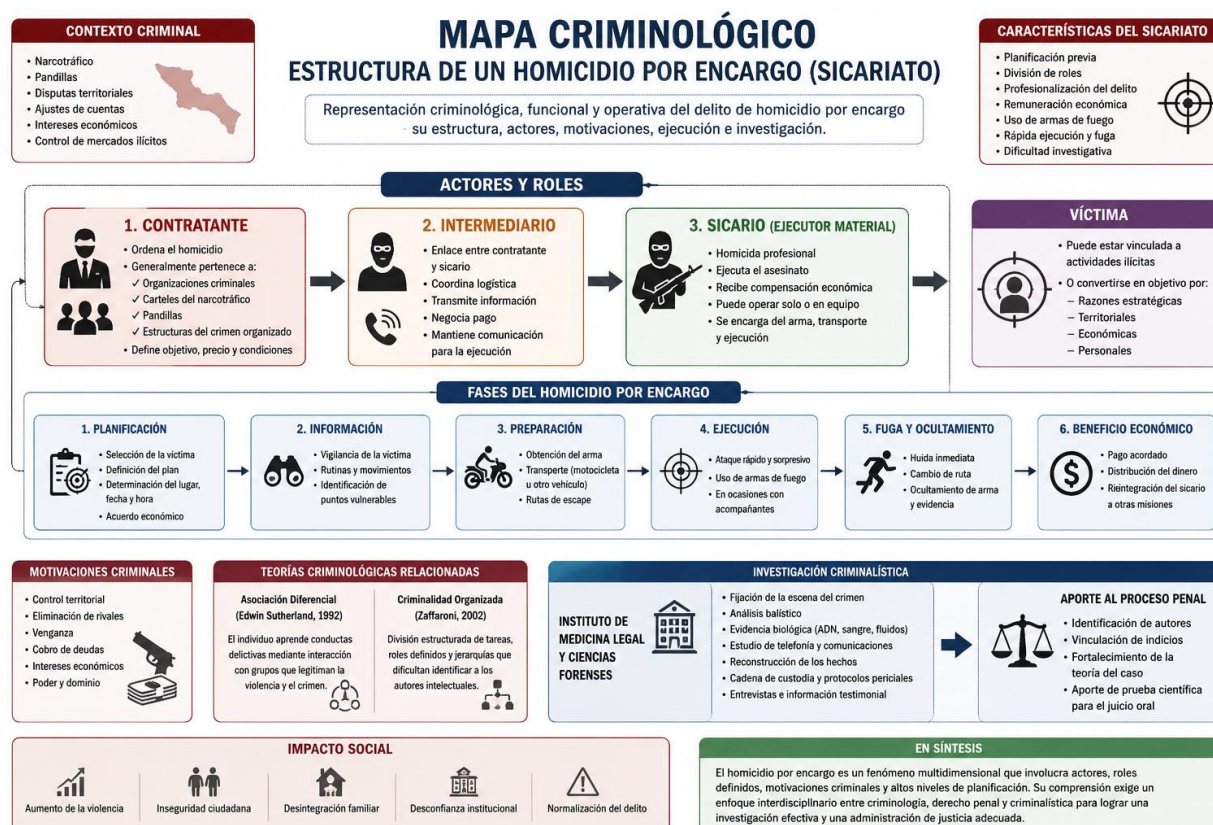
CONTEXTO CRIMINAL
• Narcotráfico
• Pandillas
• Disputas territoriales
• Ajustes de cuentas
• Intereses económicos
• Control de mercados ilícitos

MAPA CRIMINOLÓGICO
ESTRUCTURA DE UN HOMICIDIO POR ENCARGO (SICARIATO)

Representación criminológica, funcional y operativa del delito de homicidio por encargo - su estructura, actores, motivaciones, ejecución e investigación.

CARACTERÍSTICAS DEL SICARIATO
• Planificación previa
• División de roles
• Profesionalización del delito
• Remuneración económica
• Uso de armas de fuego
• Rápida ejecución y fuga
• Dificultad investigativa

ACTORES Y ROLES

1. CONTRATANTE
• Ordena el homicidio
• Generalmente pertenece a:
✓ Organizaciones criminales
✓ Carteles del narcotráfico
✓ Pandillas
✓ Estructuras del crimen organizado
• Define objetivo, precio y condiciones

2. INTERMEDIARIO
• Enlace entre contratante y sicario
• Coordina logística
• Transmite información
• Negocia pago
• Mantiene comunicación para la ejecución

3. SICARIO (EJECUTOR MATERIAL)
• Homicida profesional
• Ejecuta el asesinato
• Recibe compensación económica
• Puede operar solo o en equipo
• Se encarga del arma, transporte y ejecución

VÍCTIMA
• Puede estar vinculada a actividades ilícitas
• O convertirse en objetivo por:
– Razones estratégicas
– Territoriales
– Económicas
– Personales

FASES DEL HOMICIDIO POR ENCARGO

1. PLANIFICACIÓN
• Selección de la víctima
• Definición del plan
• Determinación del lugar, fecha y hora
• Acuerdo económico

2. INFORMACIÓN
• Vigilancia de la víctima
• Rutinas y movimientos
• Identificación de puntos vulnerables

3. PREPARACIÓN
• Obtención del arma
• Transperte (motocicleta u otro vehículo)
• Rutas de escape

4. EJECUCIÓN
• Ataque rápido y sorpresivo
• Uso de armas de fuego
• En ocasiones con acompañantes

5. FUGA Y OCULTAMIENTO
• Huida inmediata
• Cambio de ruta
• Ocultamiento de arma y evidencia

6. BENEFICIO ECONÓMICO
• Pago acordado
• Distribución del dinero
• Reintegración del sicario a otras misiones

MOTIVACIONES CRIMINALES
• Control territorial
• Eliminación de rivales
• Venganza
• Cobro de deudas
• Intereses económicos
• Poder y dominio

TEORÍAS CRIMINOLÓGICAS RELACIONADAS

Asociación Diferencial (Edwin Sutherland, 1992)
El individuo aprende conductas delictivas mediante interacción con grupos que legitiman la violencia y el crimen.

Criminalidad Organizada (Zaffaroni, 2002)
División estructurada de tareas, roles definidos y jerarquías que dificultan identificar a los autores intelectuales.

INVESTIGACIÓN CRIMINALÍSTICA

INSTITUTO DE MEDICINA LEGAL Y CIENCIAS FORENSES

• Fijación de la escena del crimen
• Análisis balístico
• Evidencia biológica (ADN, sangre, fluidos)
• Estudio de telefonía y comunicaciones
• Reconstrucción de los hechos
• Cadena de custodia y protocolos periciales
• Entrevistas e información testimonial

APORTE AL PROCESO PENAL
• Identificación de autores
• Vinculación de indicios
• Fortalecimiento de la teoría del caso
• Aporte de prueba científica para el juicio oral

IMPACTO SOCIAL
Aumento de la violencia
Inseguridad ciudadana
Desintegración familiar
Desconfianza institucional
Normalización del delito

EN SÍNTESIS
El homicidio por encargo es un fenómeno multidimensional que involucra actores, roles definidos, motivaciones criminales y altos niveles de planificación. Su comprensión exige un enfoque interdisciplinario entre criminología, derecho penal y criminalística para lograr una investigación efectiva y una administración de justicia adecuada.